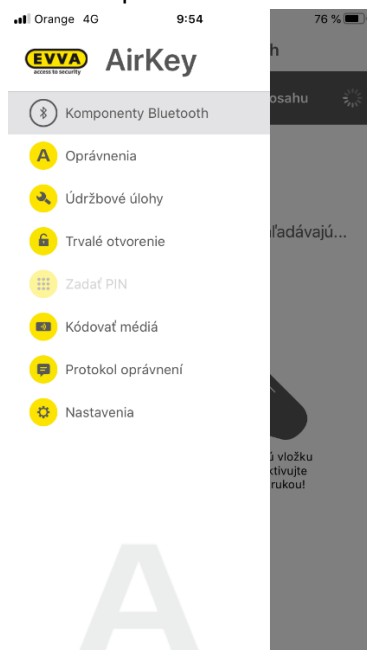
Orange 4G 9:54 76 %

EVVA access to security AirKey

Komponenty Bluetooth

Oprávnenia

Údržbové úlohy

Trvalé otvorenie

Zadať PIN

Kódovať médiá

Protokol oprávnení

Nastavenia

h

osahu

ľadávajú...

ú vložku
ktivujte
rukou!